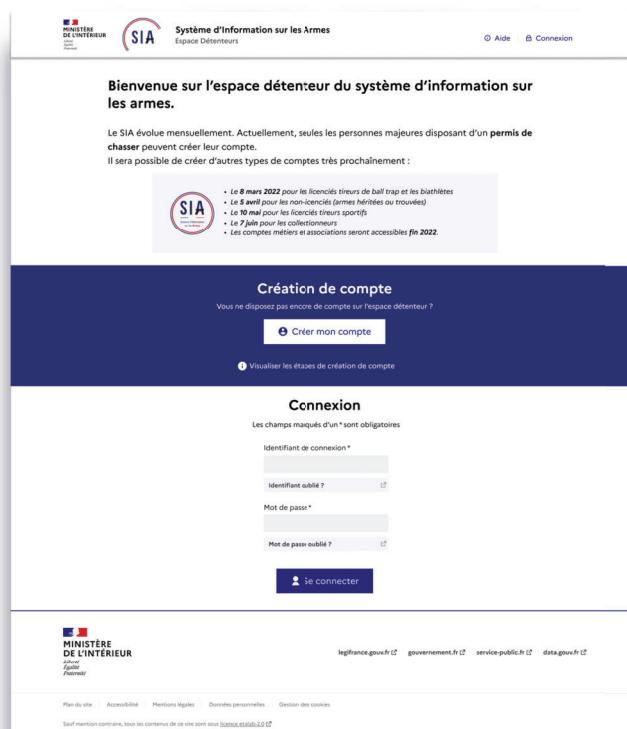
MINISTÈRE DE L'INTÉRIEUR
Liberté Égalité Fraternité

SIA

Système d'Information sur les Armes
Espace Détenteurs

Aide   Connexion

Bienvenue sur l'espace détenteur du système d'information sur les armes.

Le SIA évolue mensuellement. Actuellement, seules les personnes majeures disposant d'un **permis de chasser** peuvent créer leur compte.
Il sera possible de créer d'autres types de comptes très prochainement :

SIA
Système d'Information sur les Armes

- Le **8 mars 2022** pour les licenciés tireurs de ball trap et les biathlètes
- Le **5 avril** pour les non-licenciés (armes héritées ou trouvées)
- Le **10 mai** pour les licenciés tireurs sportifs
- Le **7 juin** pour les collectionneurs
- Les comptes métiers et associations seront accessibles **fin 2022**.

Création de compte

Vous ne disposez pas encore de compte sur l'espace détenteur ?

Créer mon compte

Visualiser les étapes de création de compte

Connexion

Les champs marqués d'un * sont obligatoires

Identifiant de connexion *

Identifiant oublié ?

Mot de passe *

Mot de passe oublié ?

Se connecter

MINISTÈRE DE L'INTÉRIEUR
Liberté Égalité Fraternité

legifrance.gouv.fr   gouvernement.fr   service-public.fr   data.gouv.fr

Plan du site | Accessibilité | Mentions légales | Données personnelles | Gestion des cookies

Sauf mention contraire, tous les contenus de ce site sont sous licence etalab-2.0